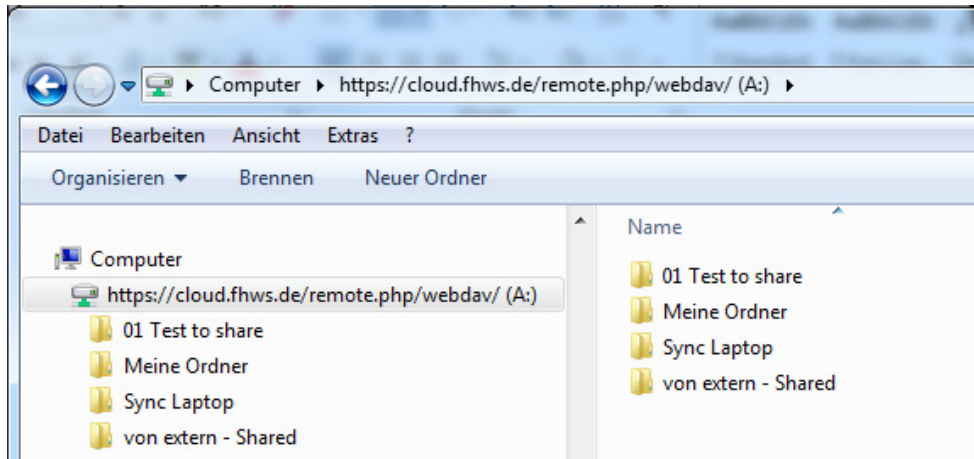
▸ Computer ▸ https://cloud.fhws.de/remote.php/webdav/ (A:) ▸

Datei Bearbeiten Ansicht Extras ?

Organisieren ▾ Brennen Neuer Ordner

Computer
https://cloud.fhws.de/remote.php/webdav/ (A:)
01 Test to share
Meine Ordner
Sync Laptop
von extern - Shared

Name
01 Test to share
Meine Ordner
Sync Laptop
von extern - Shared